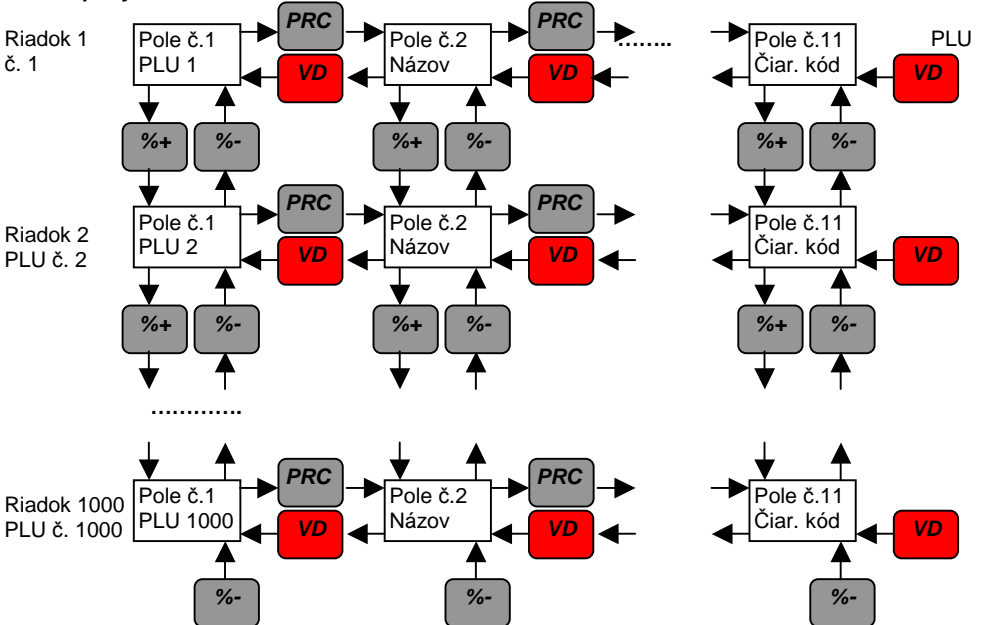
Riadok 1 č. 1

Pole č.1 PLU 1

PRC

VD

Pole č.2 Názov

PRC

VD

……..

Pole č.11 Čiar. kód

PLU

VD

%+

%-

%+

%-

%+

%-

Riadok 2 PLU č. 2

Pole č.1 PLU 2

PRC

VD

Pole č.2 Názov

PRC

VD

Pole č.11 Čiar. kód

VD

%+

%-

%+

%-

%+

%-

…………

Riadok 1000 PLU č. 1000

Pole č.1 PLU 1000

PRC

VD

Pole č.2 Názov

PRC

VD

Pole č.11 Čiar. kód

VD

%-

%-

%-